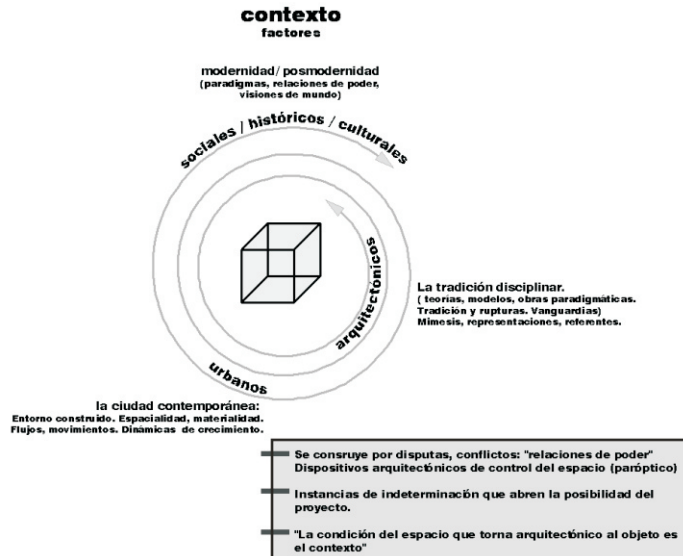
contexto
factores

modernidad / posmodernidad
(paradigmas, relaciones de poder, visiones de mundo)

sociales / históricos / culturales

arquitectónicos

urbanos

La tradición disciplinar.
( teorías, modelos, obras paradigmáticas. Tradición y rupturas. Vanguardias)
Mimesis, representaciones, referentes.

la ciudad contemporánea:
Entorno construido. Espacialidad, materialidad. Flujos, movimientos. Dinámicas de crecimiento.

Se consruye por disputas, conflictos: "relaciones de poder"
Dispositivos arquitectónicos de control del espacio (paróptico)

Instancias de indeterminación que abren la posibilidad del proyecto.

"La condición del espacio que torna arquitectónico al objeto es el contexto"